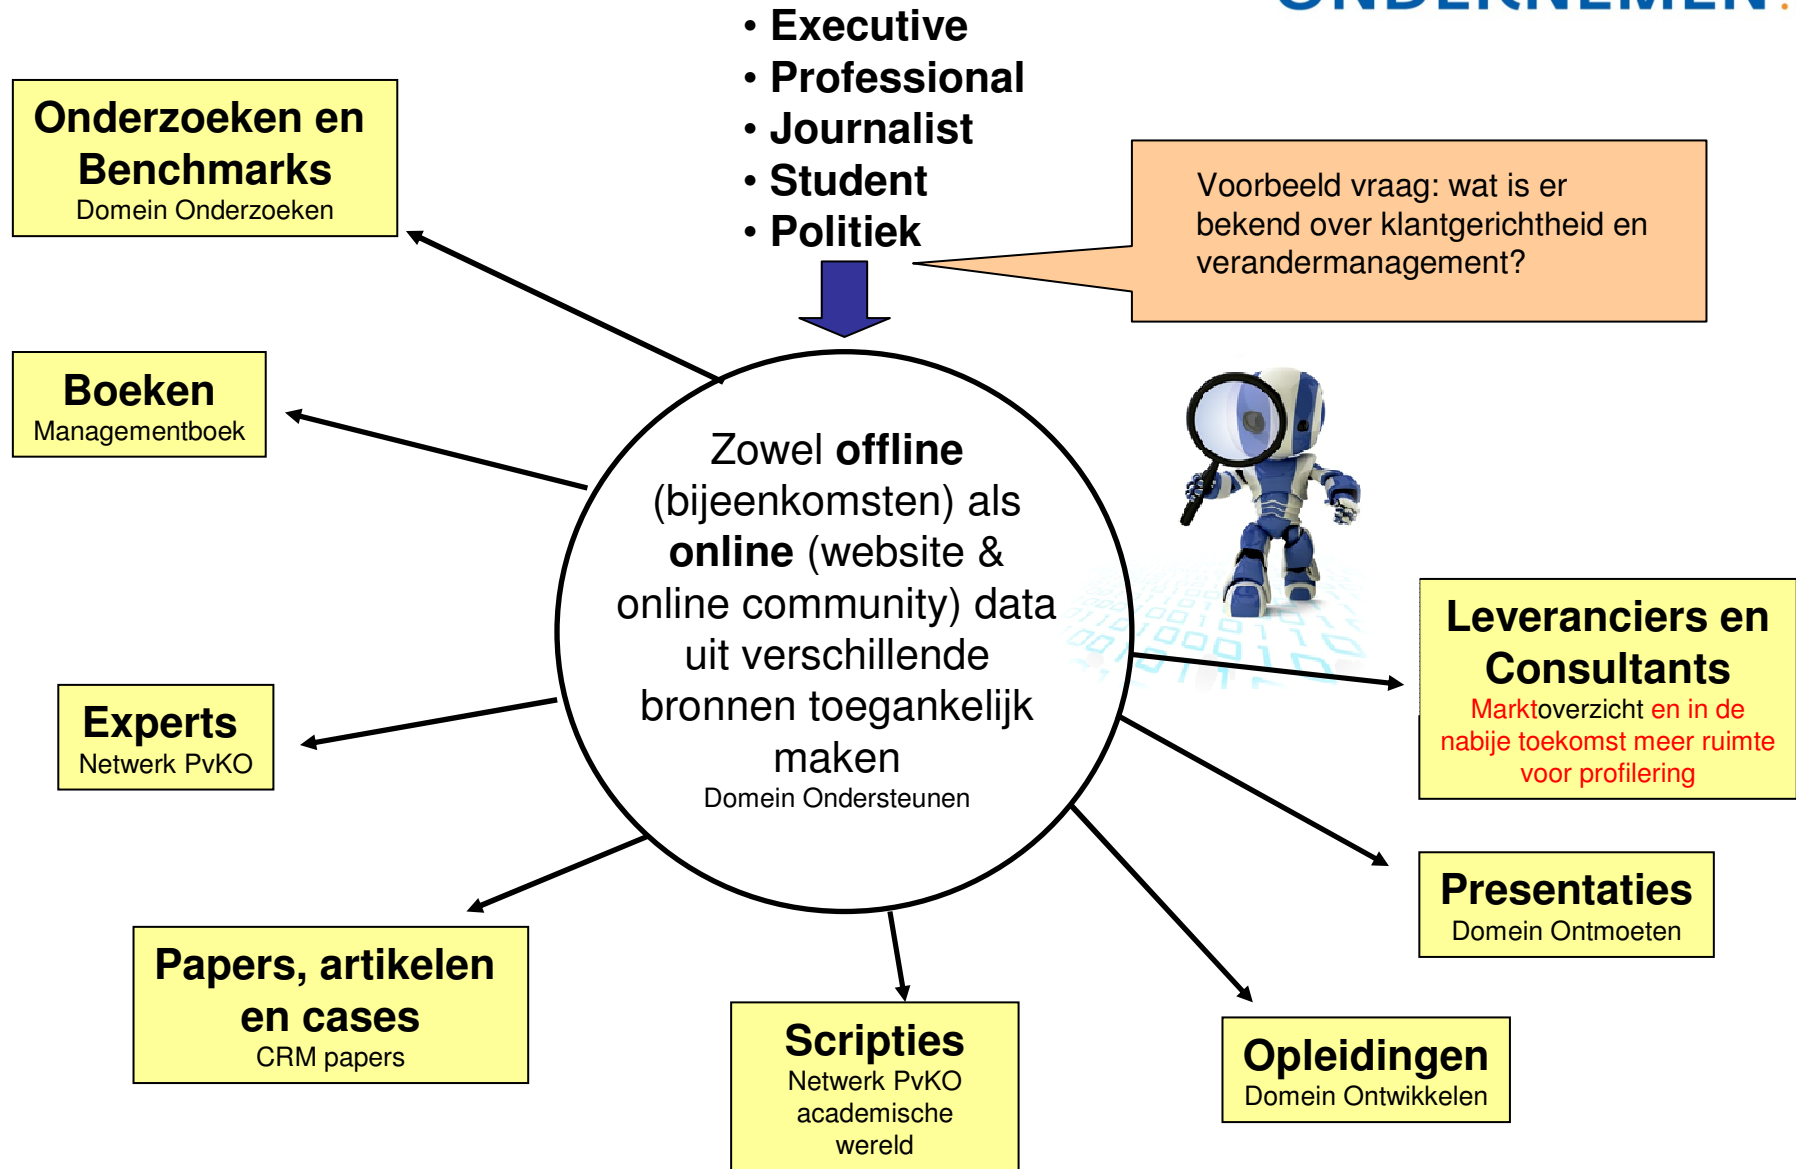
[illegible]

• Executive
• Professional
• Journalist
• Student
• Politiek

Onderzoeken en Benchmarks
Domein Onderzoeken

Voorbeeld vraag: wat is er bekend over klantgerichtheid en verandermanagement?

Boeken
Managementboek

Zowel **offline** (bijeenkomsten) als **online** (website & online community) data uit verschillende bronnen toegankelijk maken
Domein Ondersteunen

Leveranciers en Consultants
Marktoverzicht en in de nabije toekomst meer ruimte voor profilering

Experts
Netwerk PvKO

Presentaties
Domein Ontmoeten

Papers, artikelen en cases
CRM papers

Scripties
Netwerk PvKO academische wereld

Opleidingen
Domein Ontwikkelen